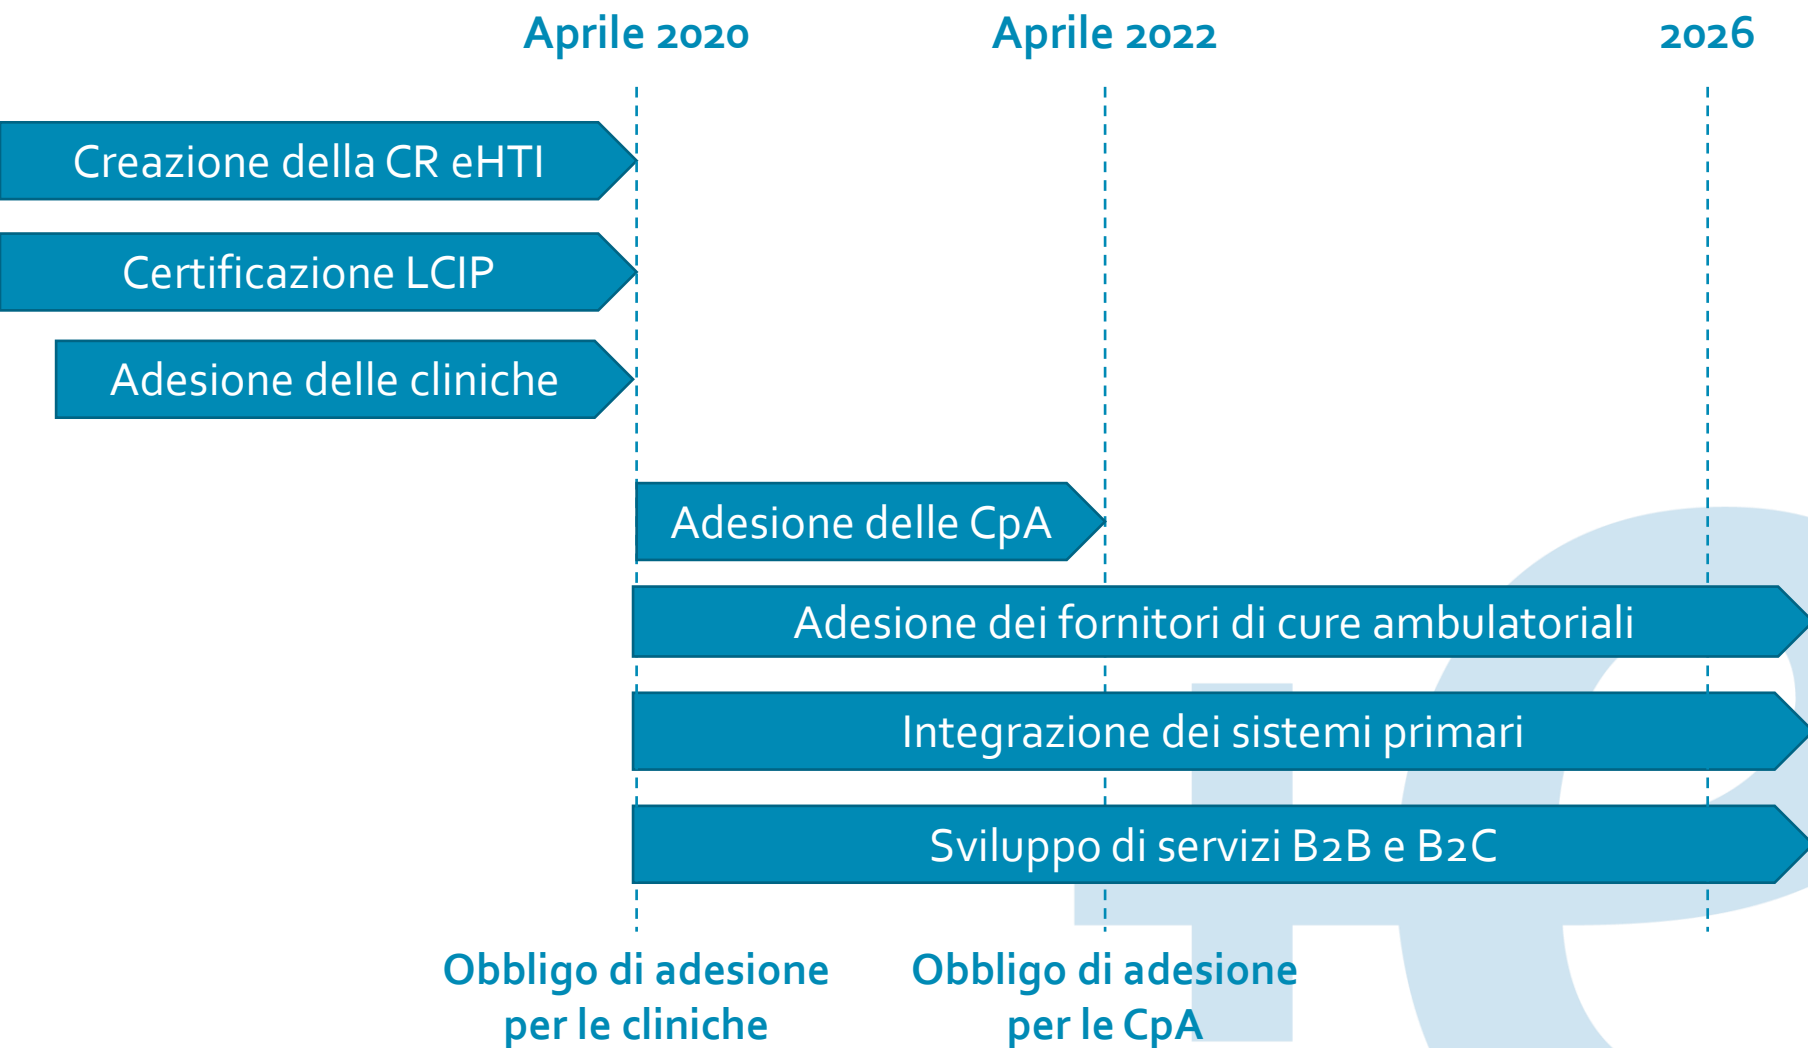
Aprile 2020

Aprile 2022

2026

Creazione della CR eHTI

Certificazione LCIP

Adesione delle cliniche

Adesione delle CpA

Adesione dei fornitori di cure ambulatoriali

Integrazione dei sistemi primari

Sviluppo di servizi B2B e B2C

Obbligo di adesione per le cliniche

Obbligo di adesione per le CpA